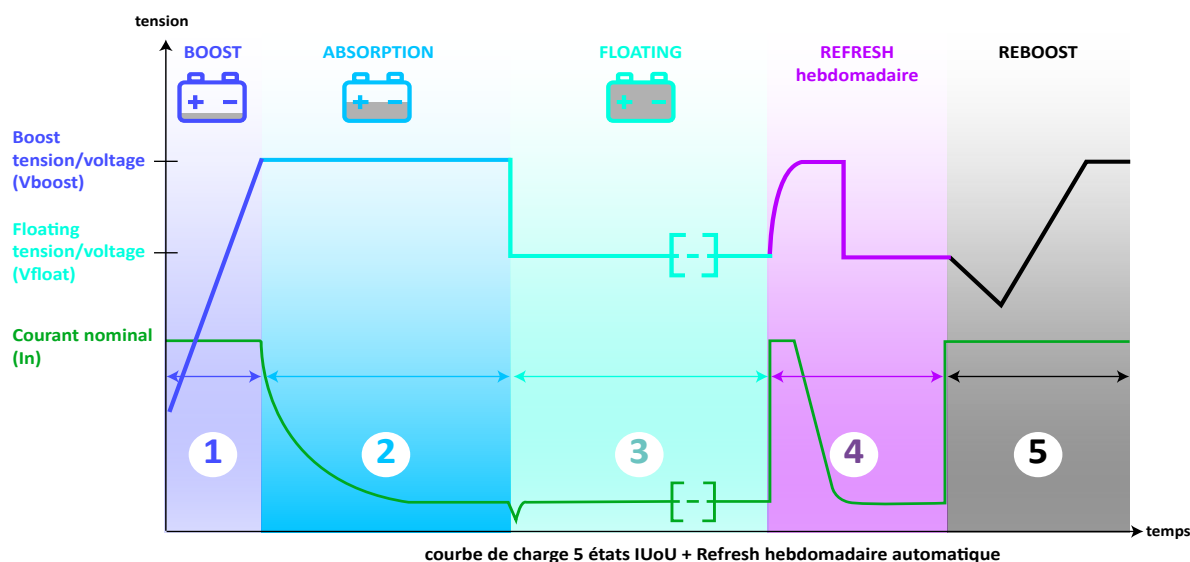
tension

BOOST

ABSORPTION

FLOATING

REFRESH hebdomadaire

REBOOST

+ −

+ −

+ −

Boost tension/voltage (Vboost)

Floating tension/voltage (Vfloat)

Courant nominal (In)

[-]

[-]

1

2

3

4

5

temps

courbe de charge 5 états IUoU + Refresh hebdomadaire automatique